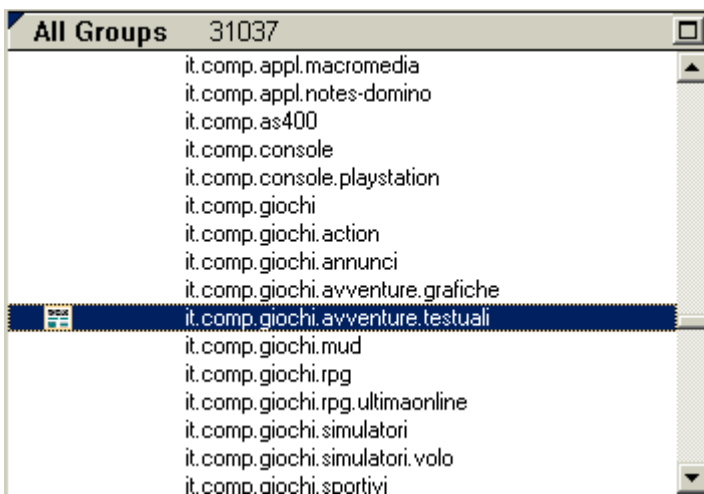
All Groups 31037

it.comp.appl.macromedia
it.comp.appl.notes-domino
it.comp.as400
it.comp.console
it.comp.console.playstation
it.comp.giochi
it.comp.giochi.action
it.comp.giochi.annunci
it.comp.giochi.avventure.grafiche
it.comp.giochi.avventure.testuali
it.comp.giochi.mud
it.comp.giochi.rpg
it.comp.giochi.rpg.ultimaonline
it.comp.giochi.simulatori
it.comp.giochi.simulatori.volo
it.comp.giochi.sportivi